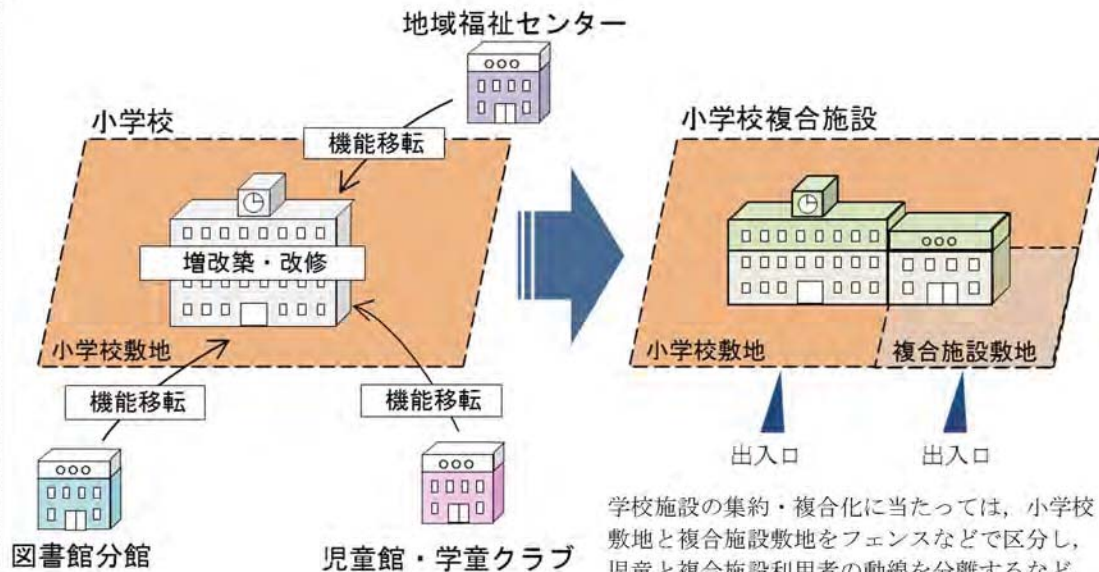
地域福祉センター

小学校

機能移転

増改築・改修

小学校敷地

機能移転

機能移転

図書館分館

児童館・学童クラブ

小学校複合施設

小学校敷地

複合施設敷地

出入口

出入口

学校施設の集約・複合化に当たっては，小学校敷地と複合施設敷地をフェンスなどで区分し，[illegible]